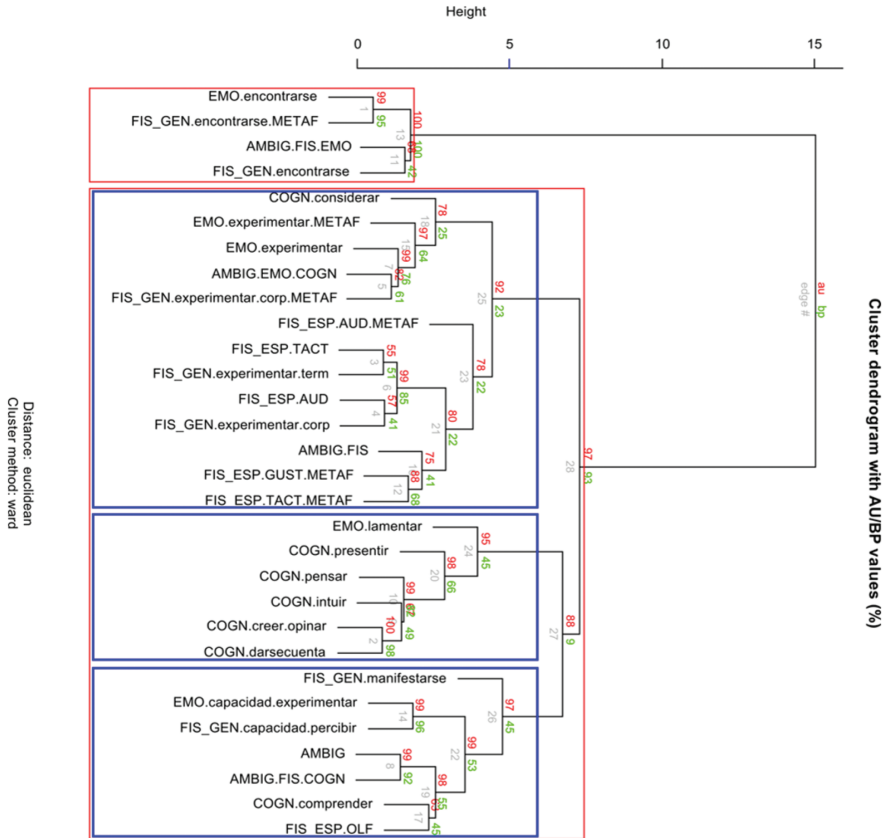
Height

0 5 10 15

EMO.encontrarse
FIS_GEN.encontrarse.METAF
AMBIG.FIS.EMO
FIS_GEN.encontrarse

99 1 95
100 13 100
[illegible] 11 42

COGN.considerar
EMO.experimentar.METAF
EMO.experimentar
AMBIG.EMO.COGN
FIS_GEN.experimentar.corp.METAF
FIS_ESP.AUD.METAF
FIS_ESP.TACT
FIS_GEN.experimentar.term
FIS_ESP.AUD
FIS_GEN.experimentar.corp
AMBIG.FIS
FIS_ESP.GUST.METAF
FIS_ESP.TACT.METAF

78 18 97 25
99 64
82 7 76
5 61
92 25 23
55 3 51
99 6 85
57 4 41
78 23 22
80 21 22
75 18 68 41
12 68

EMO.lamentar
COGN.presentir
COGN.pensar
COGN.intuir
COGN.creer.opinar
COGN.darsecuenta

95 24 45
98 20 66
99 10 87
100 2 49
98

FIS_GEN.manifestarse
EMO.capacidad.experimentar
FIS_GEN.capacidad.percibir
AMBIG
AMBIG.FIS.COGN
COGN.comprender
FIS_ESP.OLF

97 26 45
99 14 96
99 22 53
99 8 92
98 19 55
69 17 45

88 27 9
97 28 93

au bp
edge #

Cluster dendrogram with AU/BP values (%)

Distance: euclidean
Cluster method: ward